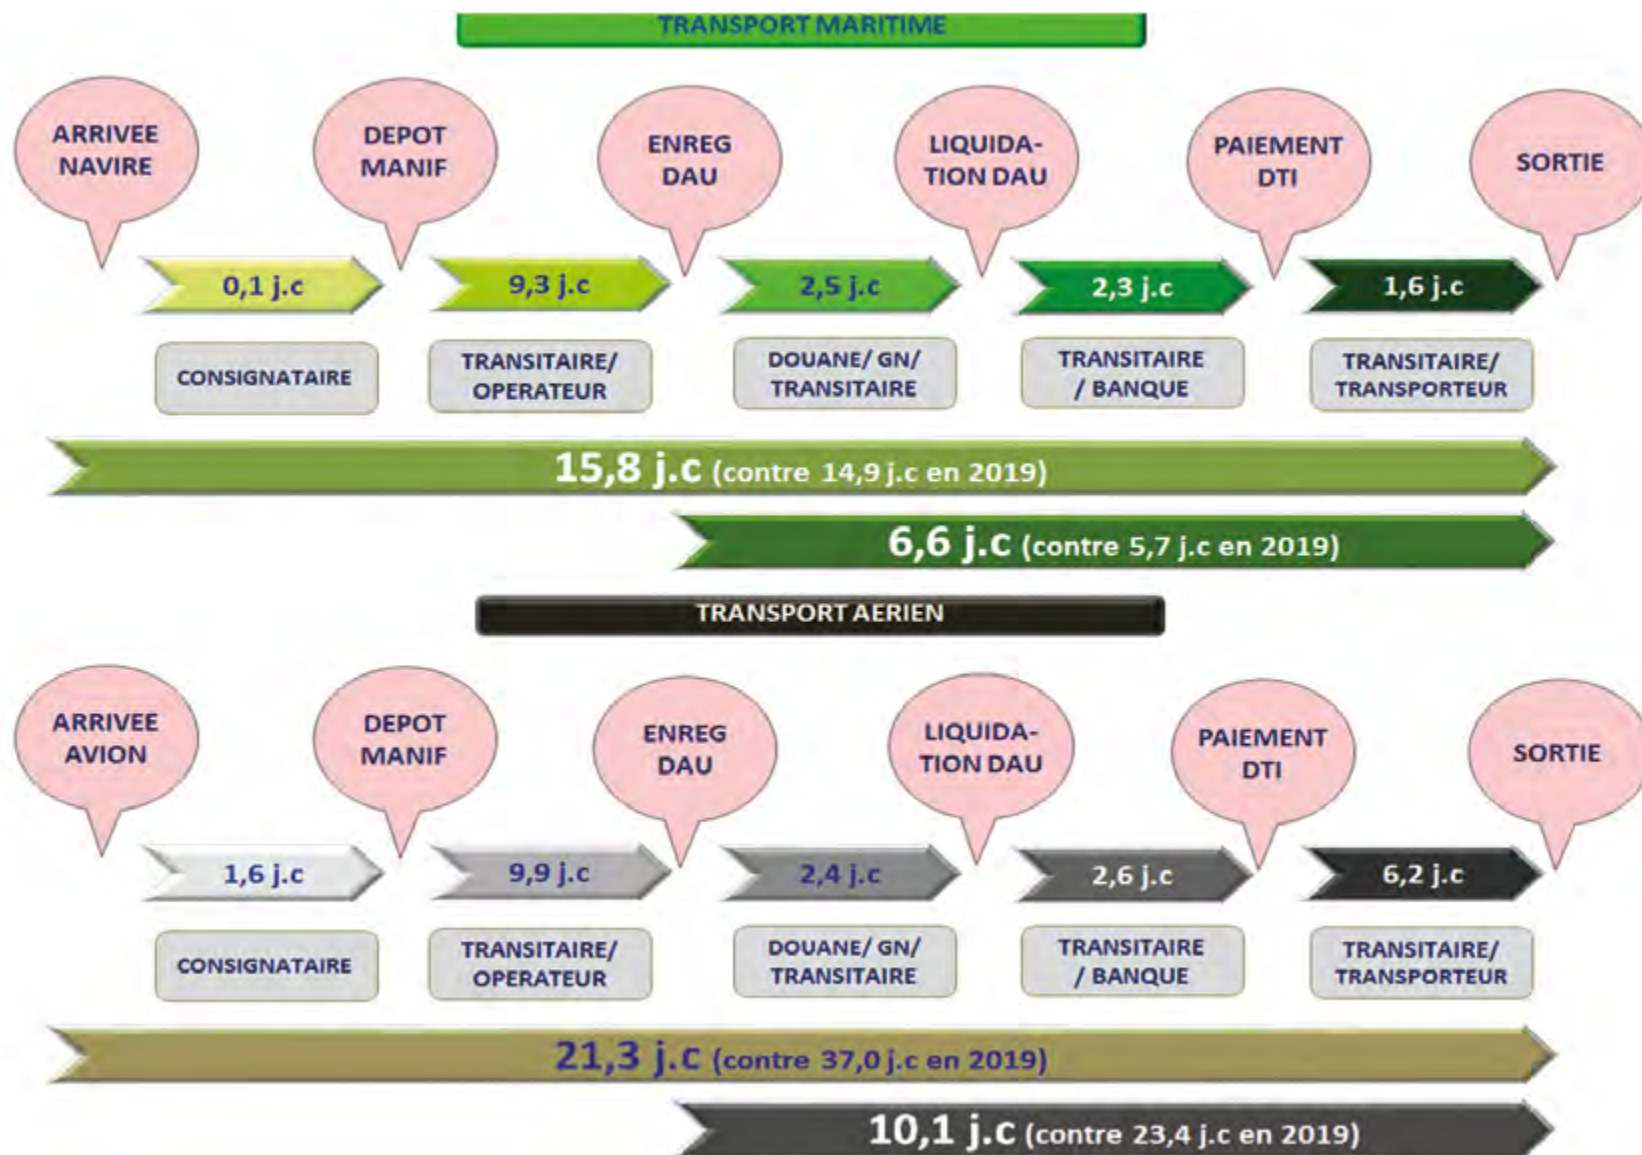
TRANSPORT MARITIME

ARRIVEE NAVIRE

DEPOT MANIF

ENREG DAU

LIQUIDATION DAU

PAIEMENT DTI

SORTIE

0,1 j.c

9,3 j.c

2,5 j.c

2,3 j.c

1,6 j.c

CONSIGNATAIRE

TRANSITAIRE/ OPERATEUR

DOUANE/ GN/ TRANSITAIRE

TRANSITAIRE / BANQUE

TRANSITAIRE/ TRANSPORTEUR

15,8 j.c (contre 14,9 j.c en 2019)

6,6 j.c (contre 5,7 j.c en 2019)

TRANSPORT AERIEN

ARRIVEE AVION

DEPOT MANIF

ENREG DAU

LIQUIDATION DAU

PAIEMENT DTI

SORTIE

1,6 j.c

9,9 j.c

2,4 j.c

2,6 j.c

6,2 j.c

CONSIGNATAIRE

TRANSITAIRE/ OPERATEUR

DOUANE/ GN/ TRANSITAIRE

TRANSITAIRE / BANQUE

TRANSITAIRE/ TRANSPORTEUR

21,3 j.c (contre 37,0 j.c en 2019)

10,1 j.c (contre 23,4 j.c en 2019)